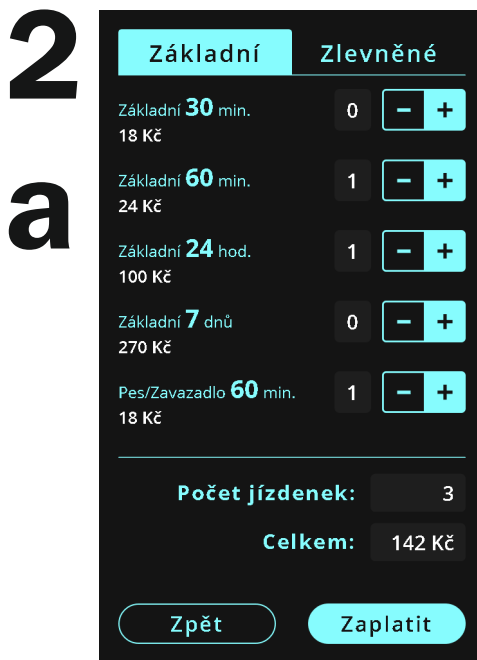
2

a

Základní | Zlevněné

Základní 30 min.
18 Kč
0 − +

Základní 60 min.
24 Kč
1 − +

Základní 24 hod.
100 Kč
1 − +

Základní 7 dnů
270 Kč
0 − +

Pes/Zavazadlo 60 min.
18 Kč
1 − +

Počet jízdenek: 3

Celkem: 142 Kč

Zpět

Zaplatit